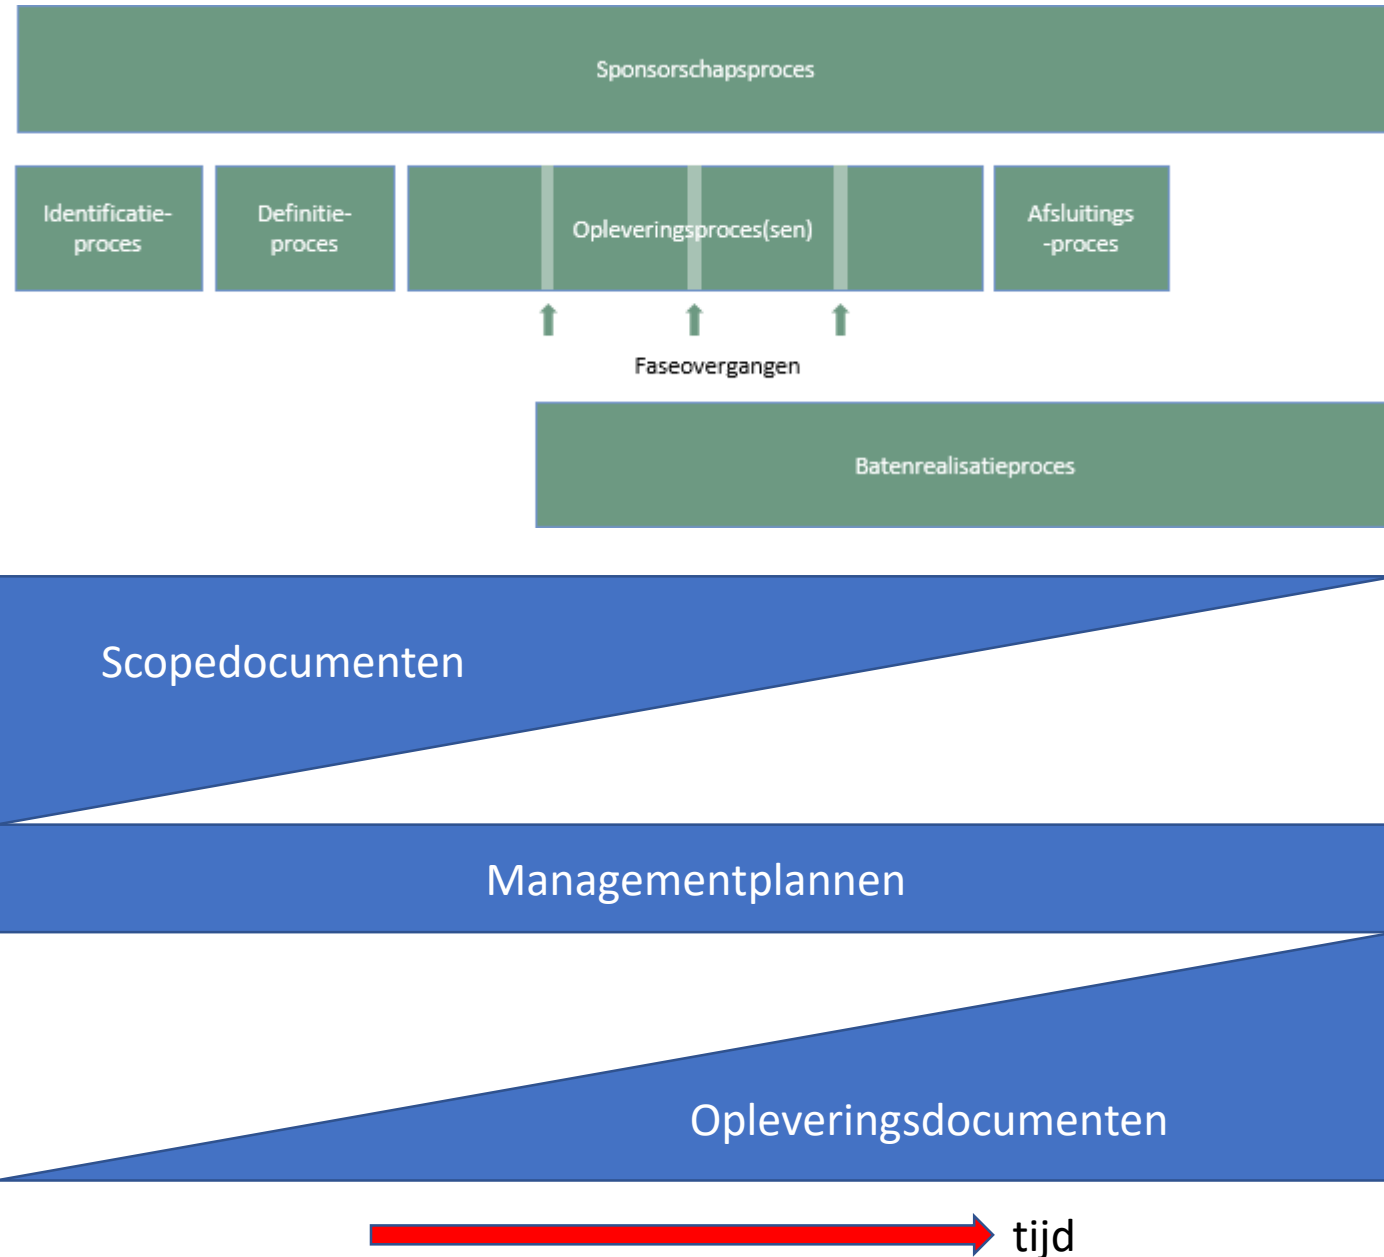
Sponsorschapsproces

Identificatie-proces

Definitie-proces

Opleveringsproces(sen)

Afsluitings-proces

Faseovergangen

Batenrealisatieproces

Scopedocumenten

Managementplannen

Opleveringsdocumenten

tijd